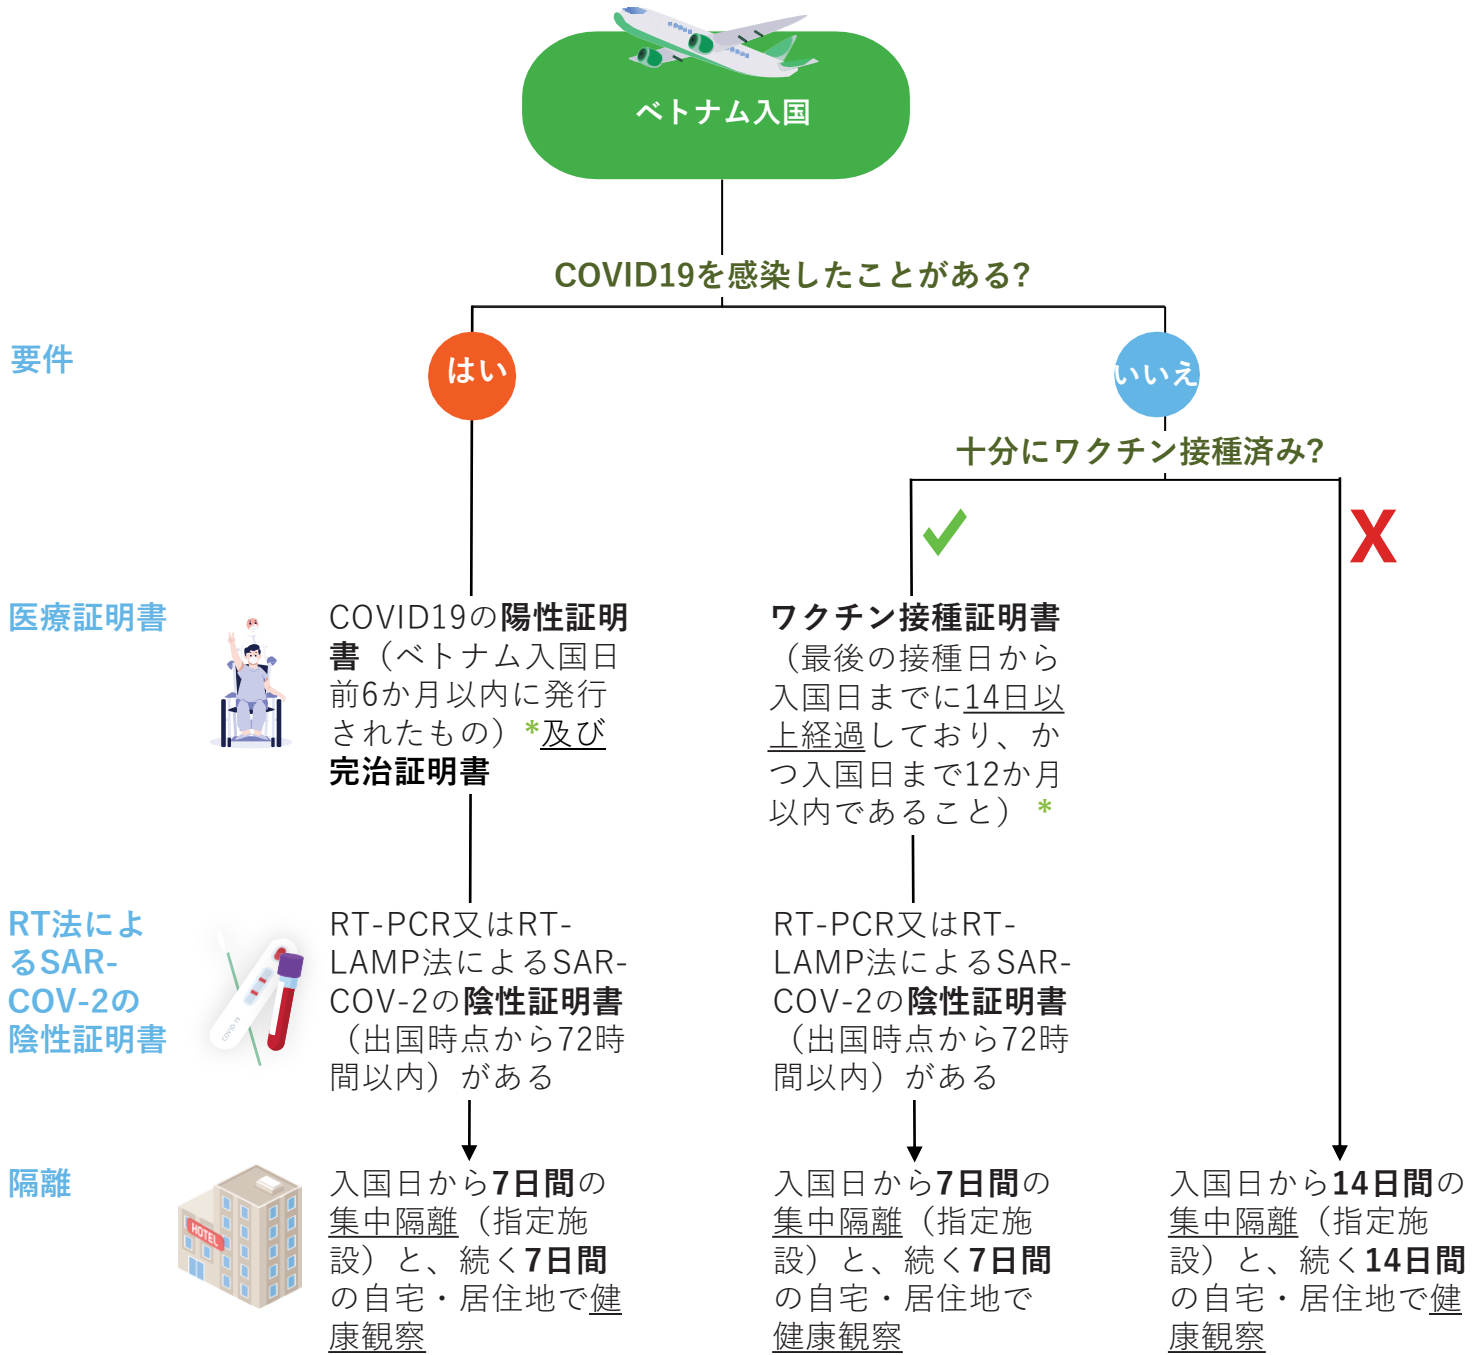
ベトナム入国

COVID19を感染したことがある?

要件

はい

いいえ

十分にワクチン接種済み?

医療証明書

COVID19の陽性証明書（ベトナム入国日前6か月以内に発行されたもの）*及び完治証明書

ワクチン接種証明書（最後の接種日から入国日までに14日以上経過しており、かつ入国日まで12か月以内であること）*

RT法によるSAR-COV-2の陰性証明書

RT-PCR又はRT-LAMP法によるSAR-COV-2の陰性証明書（出国時点から72時間以内）がある

RT-PCR又はRT-LAMP法によるSAR-COV-2の陰性証明書（出国時点から72時間以内）がある

隔離

HOTEL

入国日から7日間の集中隔離（指定施設）と、続く7日間の自宅・居住地で健康観察

入国日から7日間の集中隔離（指定施設）と、続く7日間の自宅・居住地で健康観察

入国日から14日間の集中隔離（指定施設）と、続く14日間の自宅・居住地で健康観察